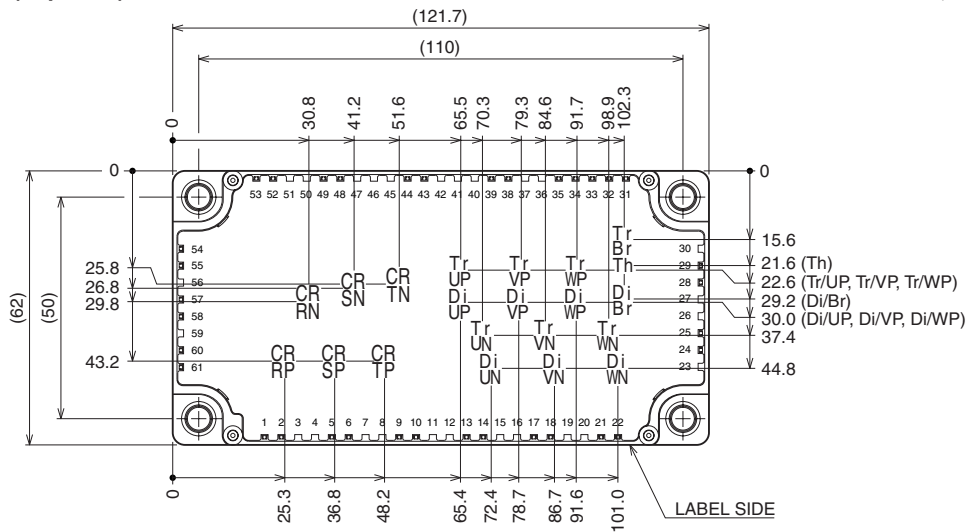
(121.7)
(110)
0
30.8 41.2 51.6 65.5 70.3 79.3 84.6 91.7 98.9 102.3
0
0
53 52 51 50 49 48 47 46 45 44 43 42 41 40 39 38 37 36 35 34 33 32 31
(62)
(50)
54
55
25.8
56
26.8
57
29.8
58
59
60
43.2
61
CR RN
CR SN
CR TN
Tr UP
Di UP
Tr VP
Di VP
Tr WP
Di WP
Tr Br
Th
Di Br
Tr UN
Tr VN
Tr WN
Di UN
Di VN
Di WN
CR RP
CR SP
CR TP
30
29
28
27
26
25
24
23
15.6
21.6 (Th)
22.6 (Tr/UP, Tr/VP, Tr/WP)
29.2 (Di/Br)
30.0 (Di/UP, Di/VP, Di/WP)
37.4
44.8
1 2 3 4 5 6 7 8 9 10 11 12 13 14 15 16 17 18 19 20 21 22
0
25.3 36.8 48.2 65.4 72.4 78.7 86.7 91.6 101.0
LABEL SIDE